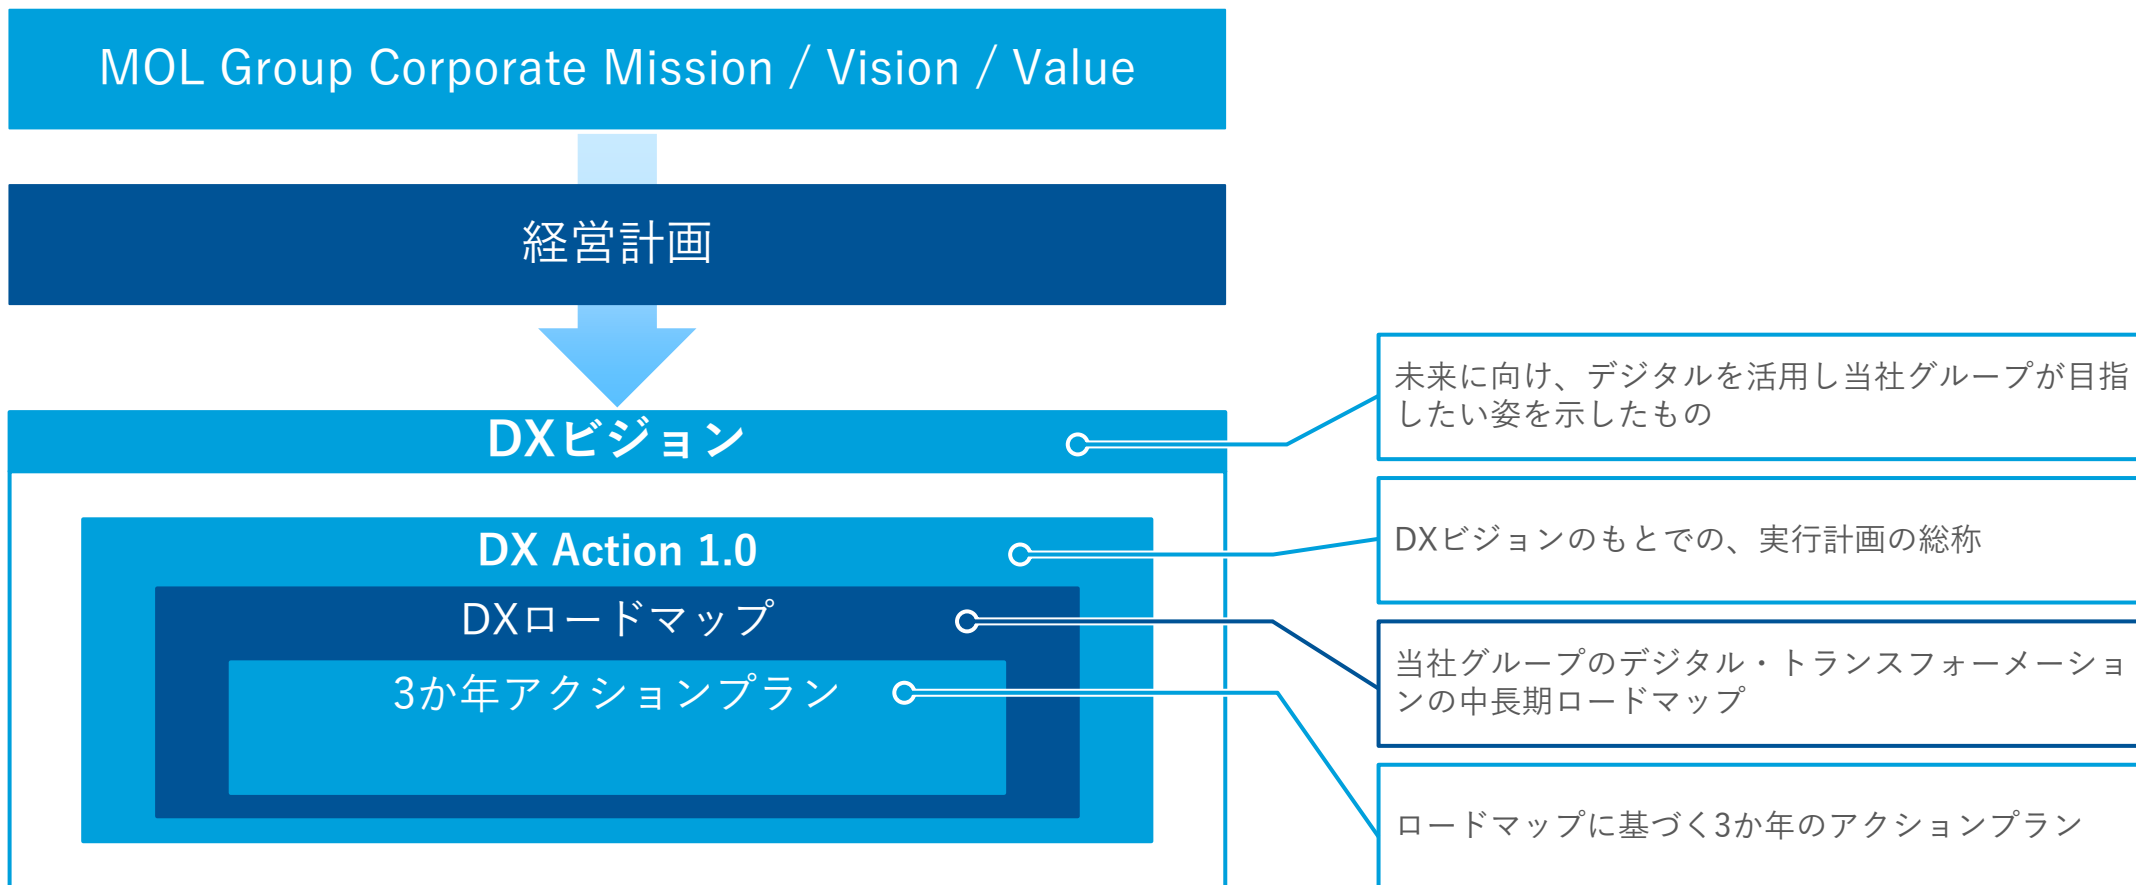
MOL Group Corporate Mission / Vision / Value

経営計画

DXビジョン

DX Action 1.0

DXロードマップ

3か年アクションプラン

未来に向け、デジタルを活用し当社グループが目指したい姿を示したもの

DXビジョンのもとでの、実行計画の総称

当社グループのデジタル・トランスフォーメーションの中長期ロードマップ

ロードマップに基づく3か年のアクションプラン